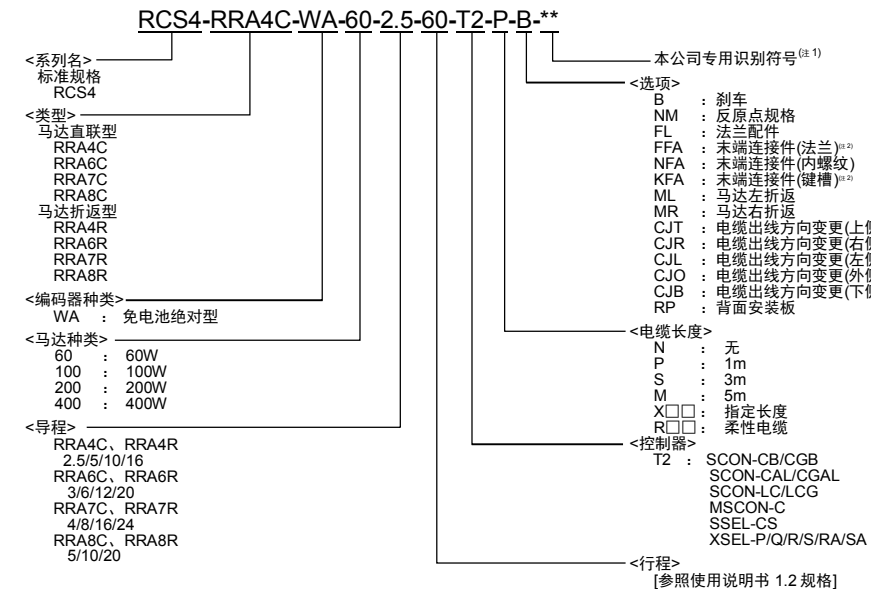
RCS4-RRA4C-WA-60-2.5-60-T2-P-B-**

<系列名>
标准规格
RCS4

<类型>
马达直联型
RRA4C
RRA6C
RRA7C
RRA8C
马达折返型
RRA4R
RRA6R
RRA7R
RRA8R

<编码器种类>
WA ： 免电池绝对型

<马达种类>
60 ： 60W
100 ： 100W
200 ： 200W
400 ： 400W

<导程>
RRA4C、RRA4R
2.5/5/10/16
RRA6C、RRA6R
3/6/12/20
RRA7C、RRA7R
4/8/16/24
RRA8C、RRA8R
5/10/20

本公司专用识别符号$^{(注1)}$

<选项>
B ： 刹车
NM ： 反原点规格
FL ： 法兰配件
FFA ： 末端连接件(法兰)$^{(注2)}$
NFA ： 末端连接件(内螺纹)
KFA ： 末端连接件(键槽)$^{(注2)}$
ML ： 马达左折返
MR ： 马达右折返
CJT ： 电缆出线方向变更(上侧
CJR ： 电缆出线方向变更(右侧
CJL ： 电缆出线方向变更(左侧
CJO ： 电缆出线方向变更(外侧
CJB ： 电缆出线方向变更(下侧
RP ： 背面安装板

<电缆长度>
N ： 无
P ： 1m
S ： 3m
M ： 5m
X□□ ： 指定长度
R□□ ： 柔性电缆

<控制器>
T2 ： SCON-CB/CGB
SCON-CAL/CGAL
SCON-LC/LCG
MSCON-C
SSEL-CS
XSEL-P/Q/R/S/RA/SA

<行程>
[参照使用说明书 1.2 规格]